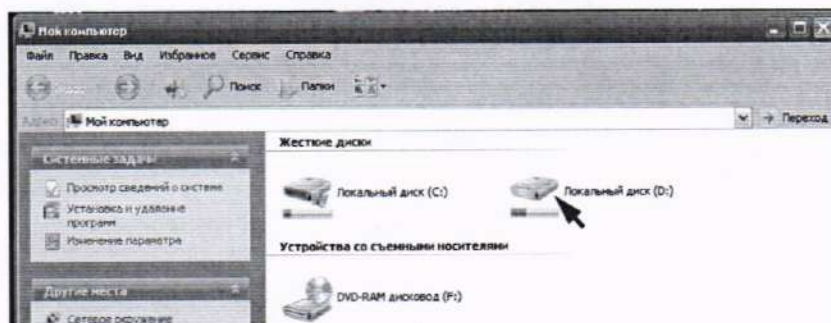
Мой компьютер

Файл Правка Вид Избранное Сервис Справка

Поиск Папки

Адрес Мой компьютер

Переход

Системные задачи

Просмотр сведений о системе

Установка и удаление программ

Изменение параметра

Другие места

Сетевое окружение

Жесткие диски

Локальный диск (C:)

Локальный диск (D:)

Устройства со съемными носителями

DVD-RAM дисковод (F:)